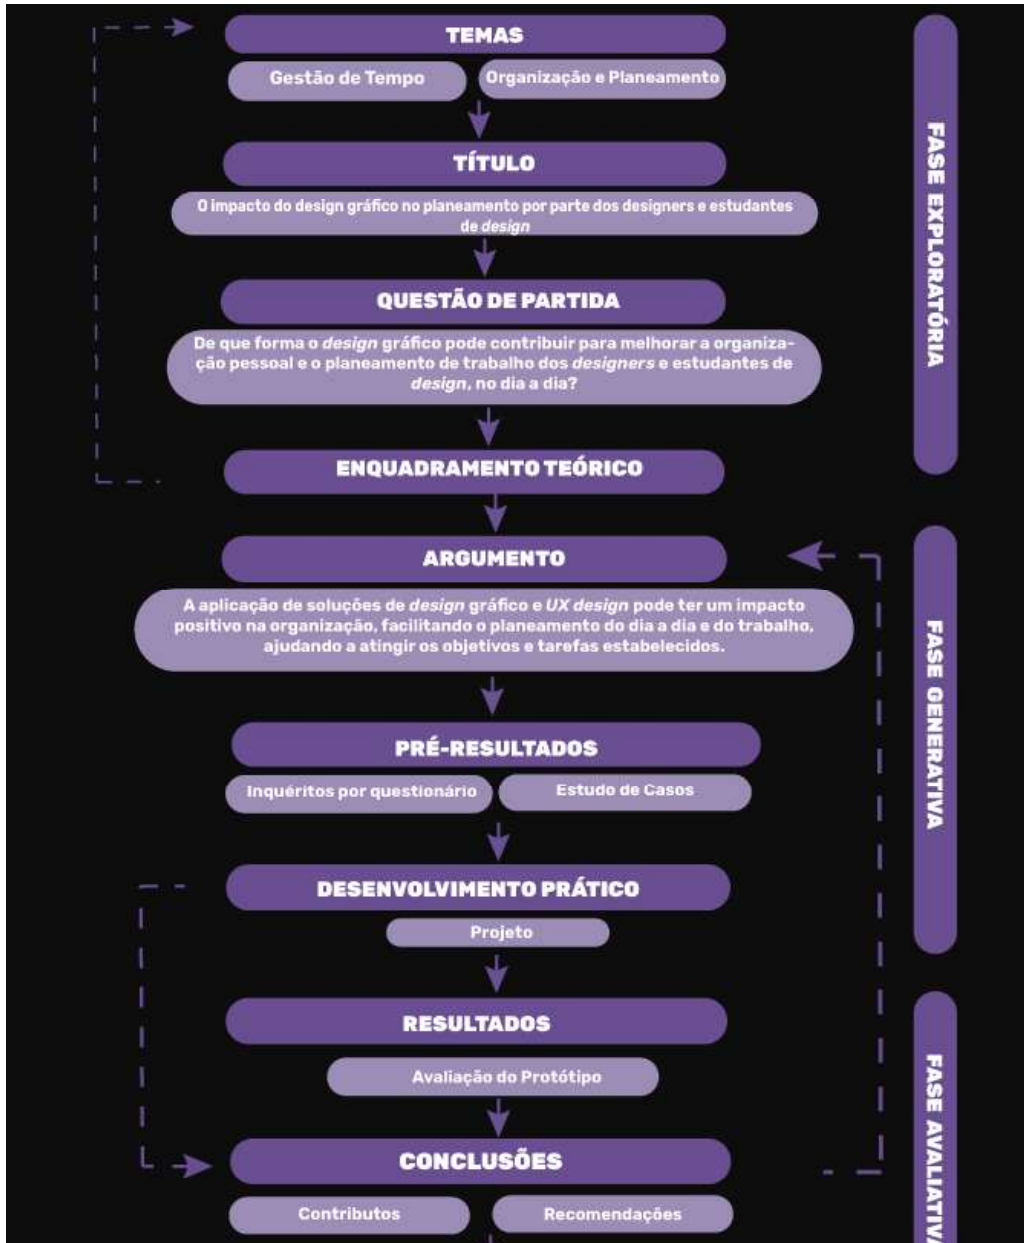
TEMAS

Gestão de Tempo

Organização e Planeamento

TÍTULO

O impacto do design gráfico no planeamento por parte dos designers e estudantes de *design*

QUESTÃO DE PARTIDA

De que forma o *design* gráfico pode contribuir para melhorar a organização pessoal e o planeamento de trabalho dos *designers* e estudantes de *design*, no dia a dia?

ENQUADRAMENTO TEÓRICO

ARGUMENTO

A aplicação de soluções de *design* gráfico e *UX design* pode ter um impacto positivo na organização, facilitando o planeamento do dia a dia e do trabalho, ajudando a atingir os objetivos e tarefas estabelecidos.

PRÉ-RESULTADOS

Inquéritos por questionário

Estudo de Casos

DESENVOLVIMENTO PRÁTICO

Projeto

RESULTADOS

Avaliação do Protótipo

CONCLUSÕES

Contributos

Recomendações

FASE EXPLORATÓRIA

FASE GENERATIVA

FASE AVALIATIVA